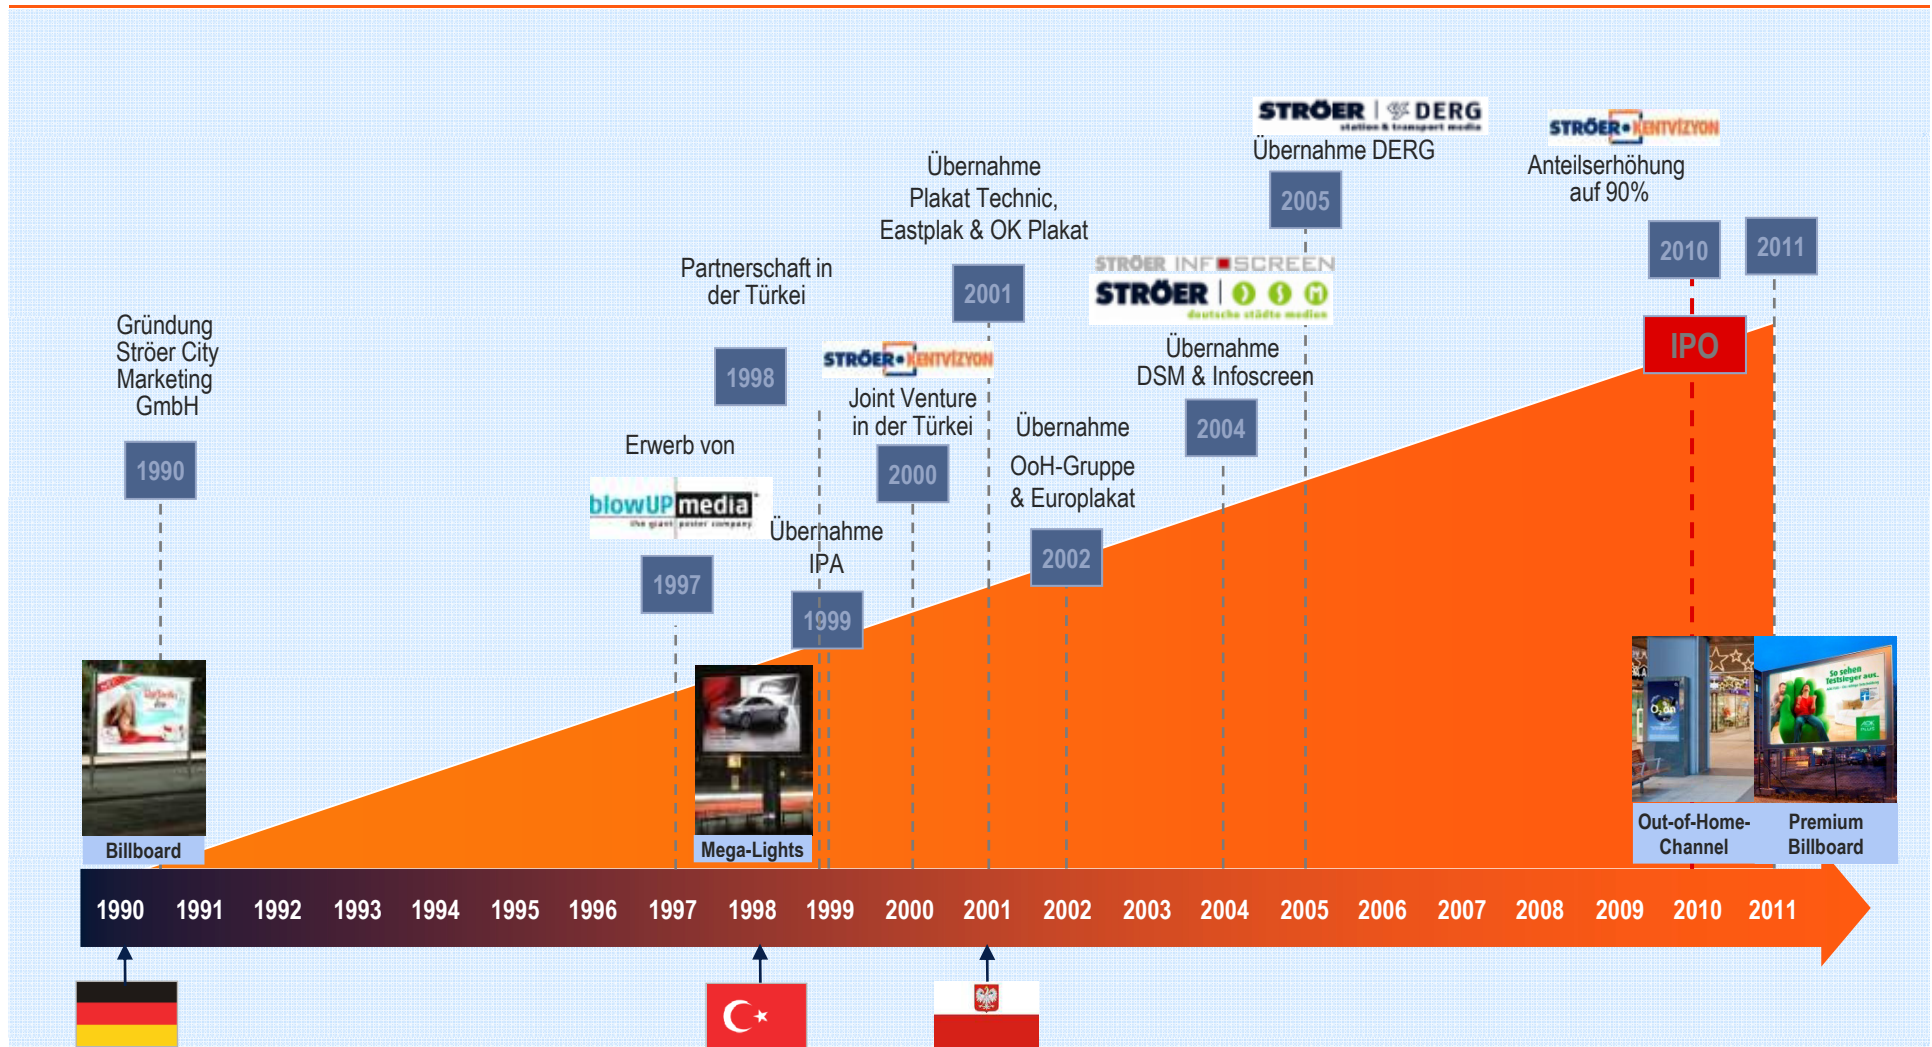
Gründung Ströer City Marketing GmbH

1990

Erwerb von

blowUP media
the giant poster company

1997

Partnerschaft in der Türkei

1998

Übernahme IPA

1999

STRÖER • KENTVIZYON

Joint Venture in der Türkei

2000

Übernahme Plakat Technic, Eastplak & OK Plakat

2001

Übernahme OoH-Gruppe & Europlakat

2002

STRÖER INFOSCREEN
STRÖER
deutsche städte medien

Übernahme DSM & Infoscreen

2004

STRÖER | DERG
station & transport media

Übernahme DERG

2005

STRÖER • KENTVIZYON

Anteilserhöhung auf 90%

2010

IPO

2011

Billboard

Mega-Lights

Out-of-Home-Channel

Premium Billboard

1990 1991 1992 1993 1994 1995 1996 1997 1998 1999 2000 2001 2002 2003 2004 2005 2006 2007 2008 2009 2010 2011